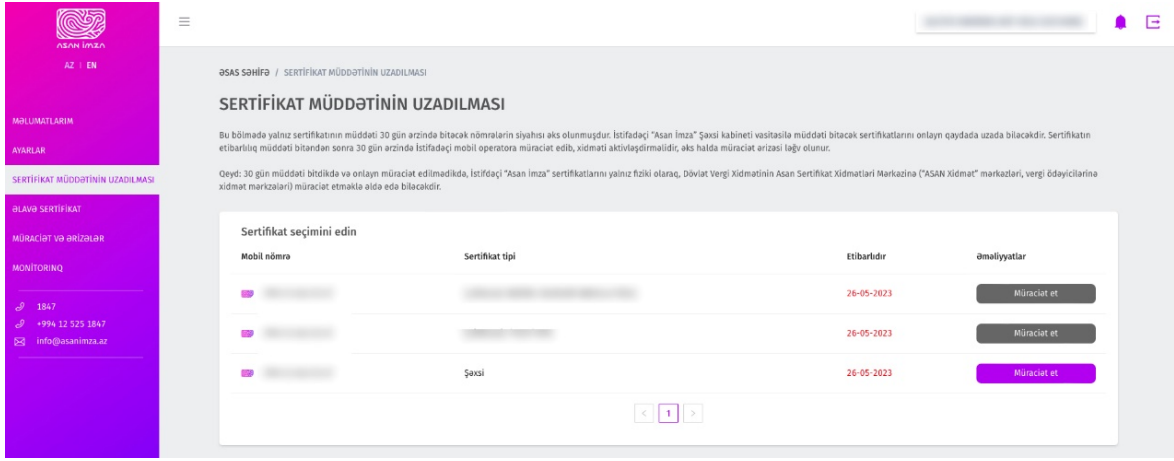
ASAN İMZA

AZ | EN

MƏLUMATLARIM

AYARLAR

SERTİFİKAT MÜDDƏTİNİN UZADILMASI

ƏLAVƏ SERTİFİKAT

MÜRACİƏT VƏ ƏRİZƏLƏR

MONİTORİNQ

1847

+994 12 525 1847

info@asanimza.az

ƏSAS SƏHİFƏ / SERTİFİKAT MÜDDƏTİNİN UZADILMASI

SERTİFİKAT MÜDDƏTİNİN UZADILMASI

Bu bölmədə yalnız sertifikatının müddəti 30 gün ərzində bitəcək nömrələrin siyahısı əks olunmuşdur. İstifadəçi "Asan İmza" Şəxsi kabineti vasitəsilə müddəti bitəcək sertifikatlarını onlayn qaydada uzada biləcəkdir. Sertifikatın etibarlılıq müddəti bitəndən sonra 30 gün ərzində İstifadəçi mobil operatora müraciət edib, xidməti aktivləşdirməlidir, əks halda müraciət ərizəsi ləğv olunur.

Qeyd: 30 gün müddəti bitdikdə və onlayn müraciət edilmədikdə, İstifadəçi "Asan imza" sertifikatlarını yalnız fiziki olaraq, Dövlət Vergi Xidmətinin Asan Sertifikat Xidmətləri Mərkəzinə ("ASAN Xidmət" mərkəzləri, vergi ödəyicilərinə xidmət mərkəzləri) müraciət etməklə əldə edə biləcəkdir.

Sertifikat seçimini edin

| Mobil nömrə | Sertifikat tipi | Etibarlıdır | Əməliyyatlar |
|---|---|---|---|
| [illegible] | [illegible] | 26-05-2023 | Müraciət et |
| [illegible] | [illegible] | 26-05-2023 | Müraciət et |
| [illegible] | Şəxsi | 26-05-2023 | Müraciət et |

< 1 >